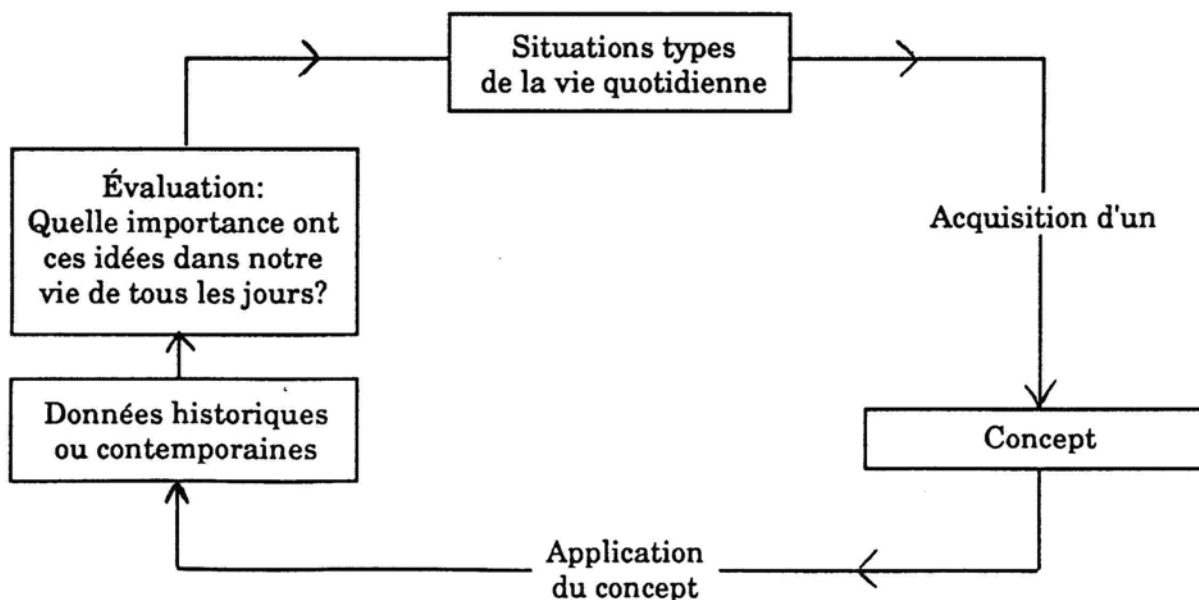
Situations types de la vie quotidienne

Acquisition d'un

Concept

Application du concept

Données historiques ou contemporaines

Évaluation: Quelle importance ont ces idées dans notre vie de tous les jours?